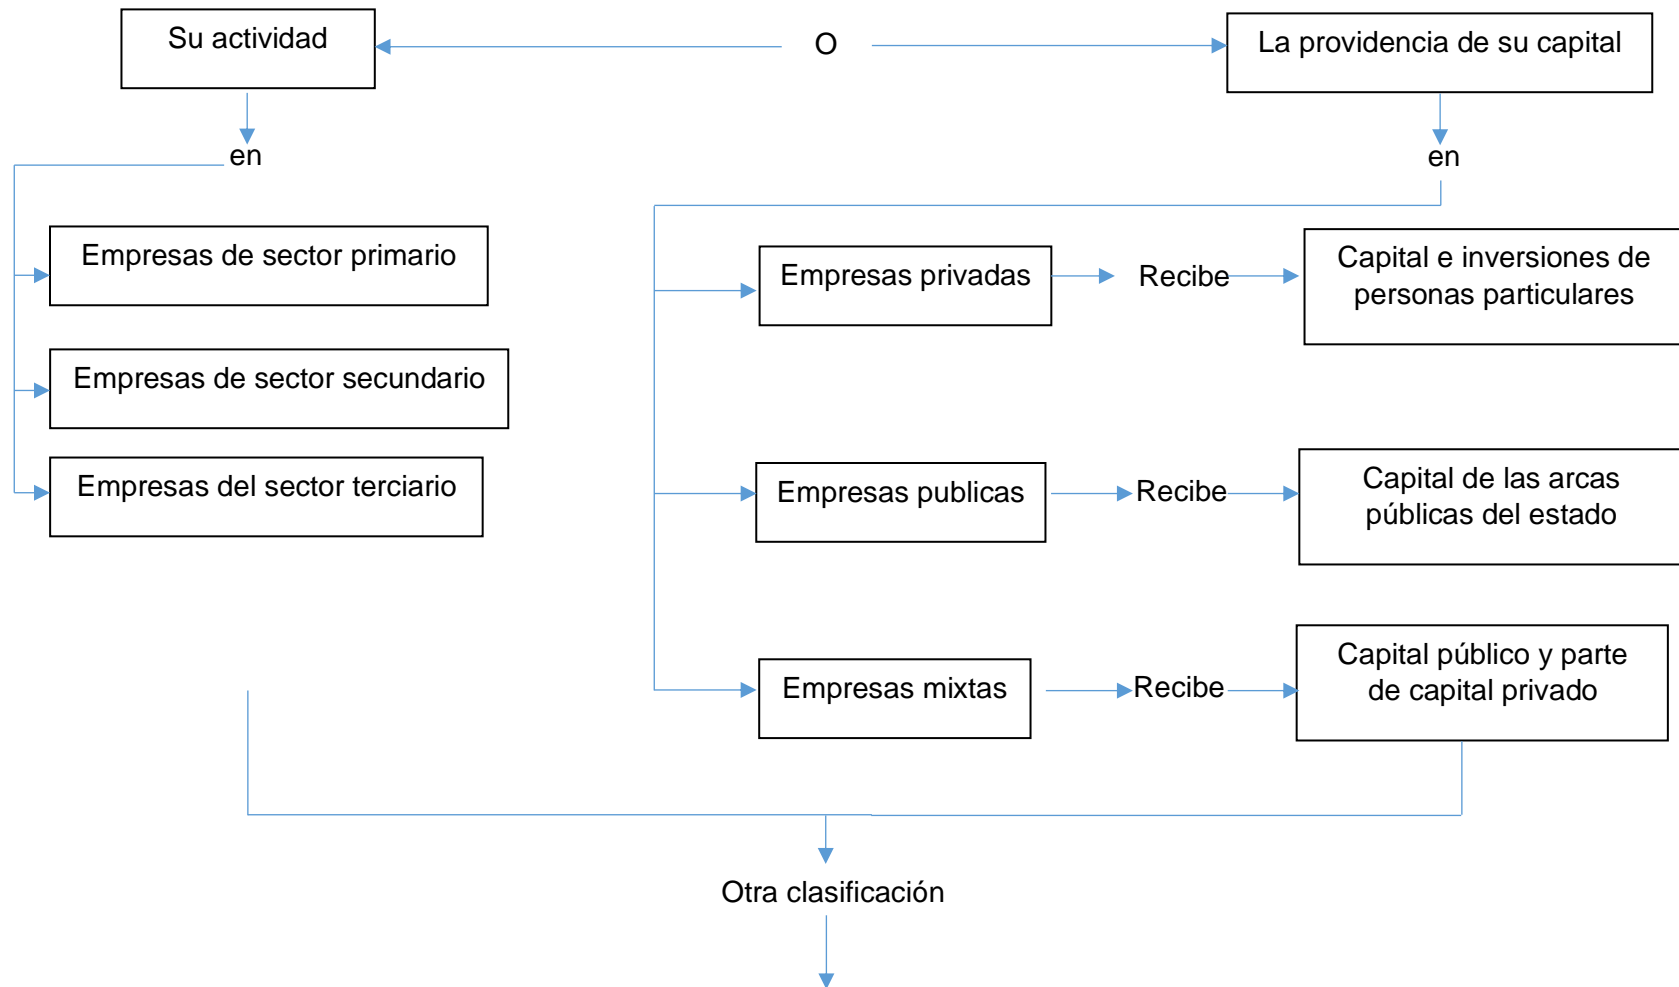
Su actividad

O

La providencia de su capital

en

en

Empresas de sector primario

Empresas de sector secundario

Empresas del sector terciario

Empresas privadas

Recibe

Capital e inversiones de personas particulares

Empresas publicas

Recibe

Capital de las arcas públicas del estado

Empresas mixtas

Recibe

Capital público y parte de capital privado

Otra clasificación